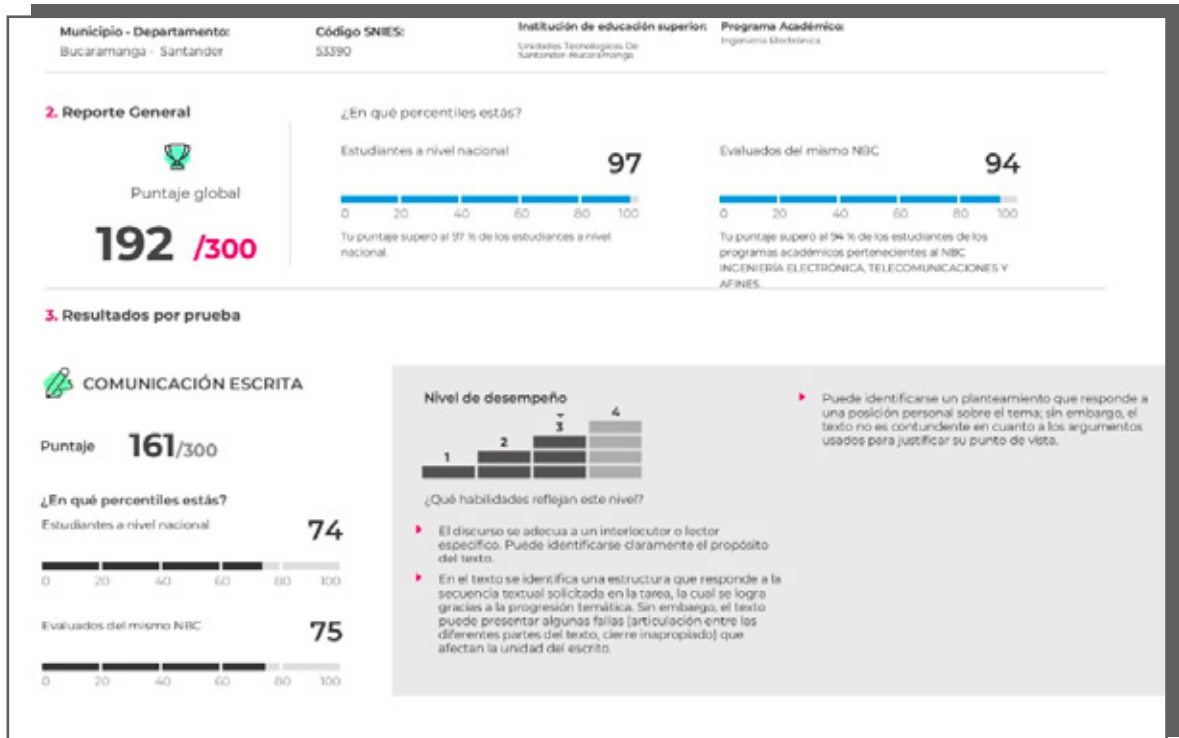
Municipio - Departamento:
Bucaramanga - Santander

Código SNIES:
53390

Institución de educación superior:
Unidades Tecnologicas De Santander-Bucaramanga

Programa Académico:
Ingenieria Electrónica

2. Reporte General

Puntaje global

192 /300

¿En qué percentiles estás?

Estudiantes a nivel nacional

97

0 20 40 60 80 100

Tu puntaje superó al 97 % de los estudiantes a nivel nacional.

Evaluados del mismo NBC

94

0 20 40 60 80 100

Tu puntaje superó al 94 % de los estudiantes de los programas académicos pertenecientes al NBC INGENIERÍA ELECTRÓNICA, TELECOMUNICACIONES Y AFINES.

3. Resultados por prueba

COMUNICACIÓN ESCRITA

Puntaje 161/300

¿En qué percentiles estás?

Estudiantes a nivel nacional

74

0 20 40 60 80 100

Evaluados del mismo NBC

75

0 20 40 60 80 100

Nivel de desempeño

1 2 3 4

¿Qué habilidades reflejan este nivel?

El discurso se adecua a un interlocutor o lector específico. Puede identificarse claramente el propósito del texto.

En el texto se identifica una estructura que responde a la secuencia textual solicitada en la tarea, la cual se logra gracias a la progresión temática. Sin embargo, el texto puede presentar algunas fallas (articulación entre las diferentes partes del texto, cierre inapropiado) que afectan la unidad del escrito.

Puede identificarse un planteamiento que responde a una posición personal sobre el tema; sin embargo, el texto no es contundente en cuanto a los argumentos usados para justificar su punto de vista.